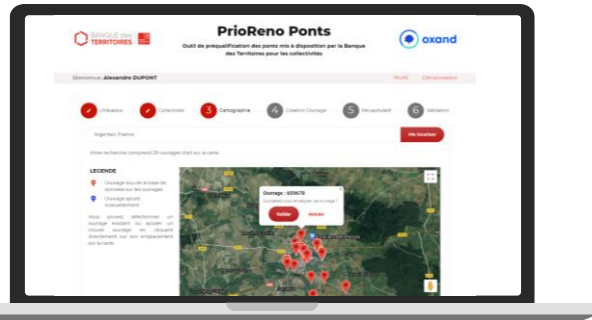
BANQUE des TERRITOIRES

PrioReno Ponts

Outil de préqualification des ponts mis à disposition par la Banque des Territoires pour les collectivités

oxand

Bienvenue, Alexandre DUPONT

Profil Déconnexion

Utilisateur Collectivité 3 Cartographie 4 Création Ouvrage 5 Récapitulatif 6 Validation

Argenteuil, France

Ma location

Votre recherche comprend 20 ouvrages d'art sur la carte.

LEGENDE

Ouvrage issu de la base de données sur les ouvrages

Ouvrage ajouté manuellement

Vous pouvez sélectionner un ouvrage existant ou ajouter un nouvel ouvrage en cliquant directement sur son emplacement sur la carte.

Ouvrage : 659678

Souhaitez-vous renseigner cet ouvrage ?

Valider Annuler